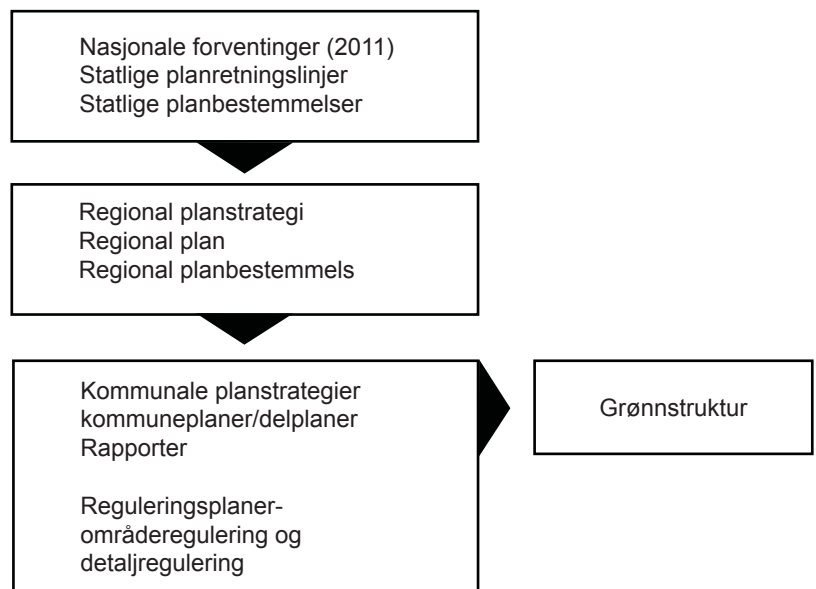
Nasjonale forventinger (2011)
Statlige planretningslinjer
Statlige planbestemmelser

Regional planstrategi
Regional plan
Regional planbestemmels

Kommunale planstrategier
kommuneplaner/delplaner
Rapporter

Reguleringsplaner-
områderegulering og
detaljregulering

Grønnstruktur